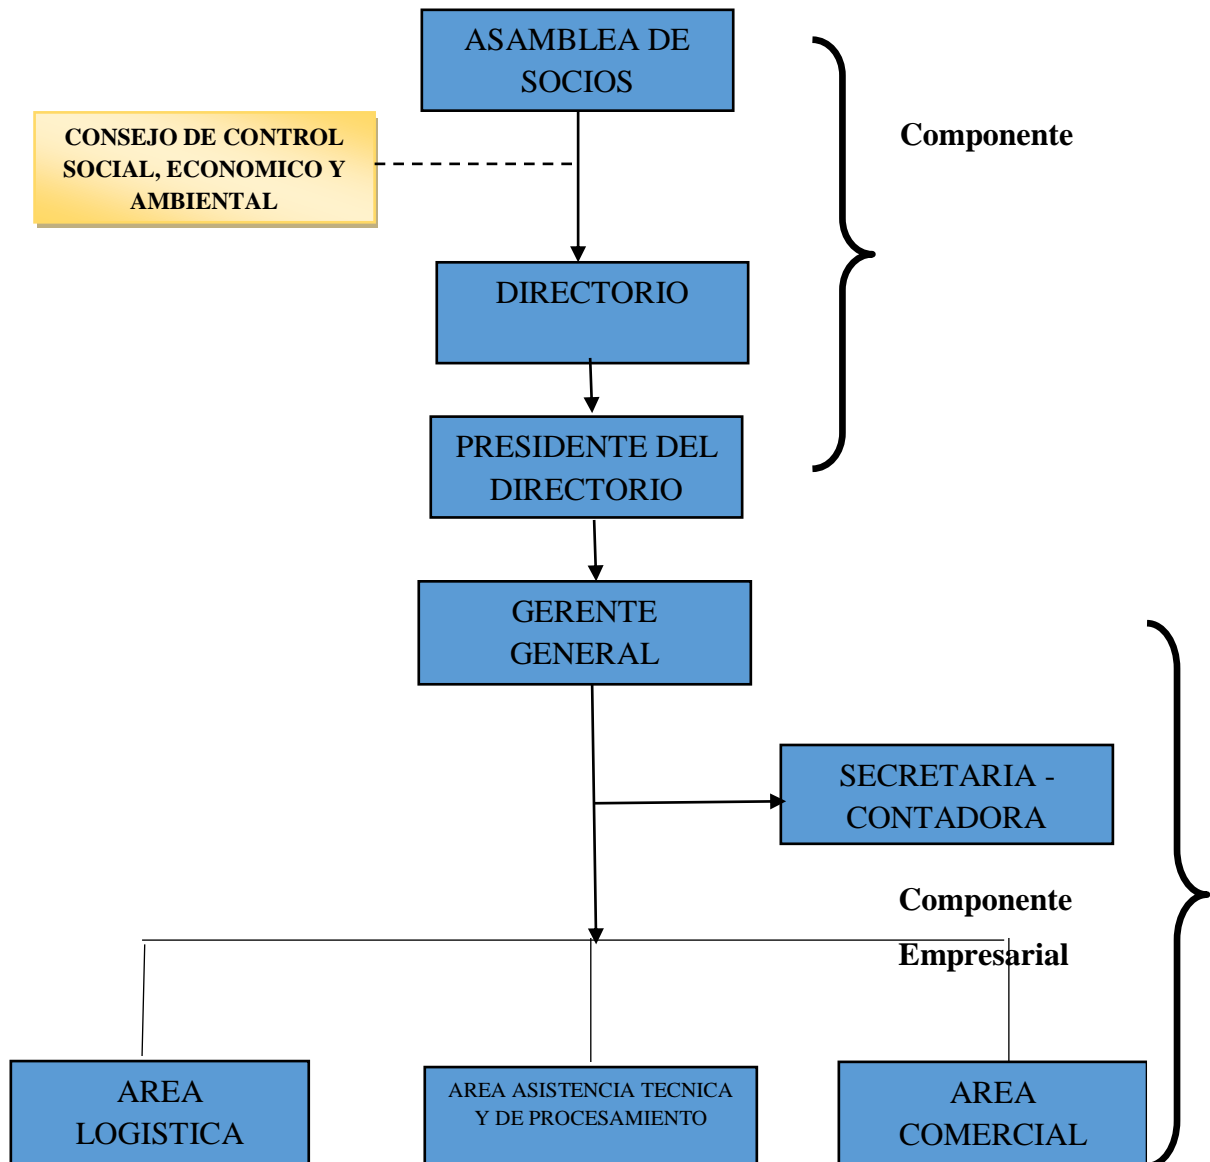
ASAMBLEA DE SOCIOS

CONSEJO DE CONTROL SOCIAL, ECONOMICO Y AMBIENTAL

Componente

DIRECTORIO

PRESIDENTE DEL DIRECTORIO

GERENTE GENERAL

SECRETARIA - CONTADORA

Componente

Empresarial

AREA LOGISTICA

AREA ASISTENCIA TECNICA Y DE PROCESAMIENTO

AREA COMERCIAL